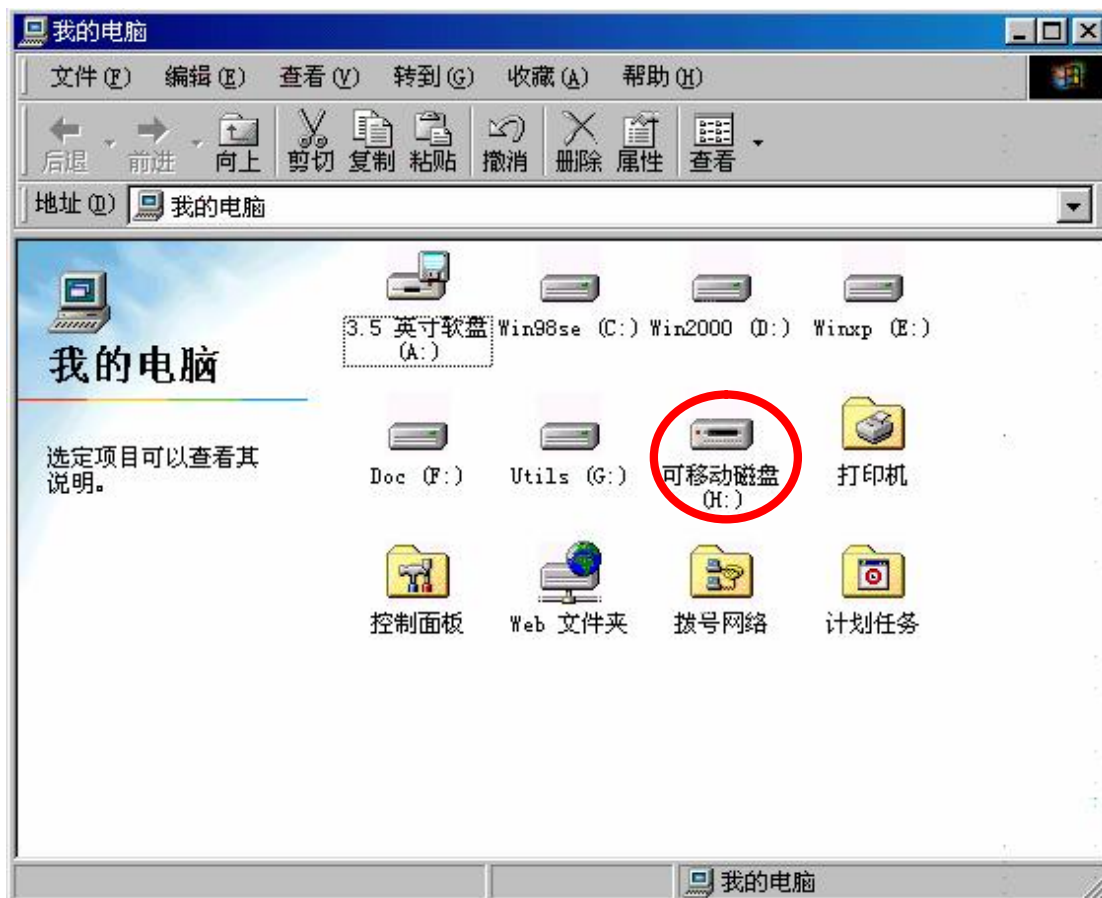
我的电脑

文件(F) 编辑(E) 查看(V) 转到(G) 收藏(A) 帮助(H)

后退 前进 向上 剪切 复制 粘贴 撤消 删除 属性 查看

地址(D) 我的电脑

我的电脑

选定项目可以查看其说明。

3.5 英寸软盘 (A:)
Win98se (C:)
Win2000 (D:)
Winxp (E:)
Doc (F:)
Utils (G:)
可移动磁盘 (H:)
打印机
控制面板
Web 文件夹
拨号网络
计划任务

我的电脑